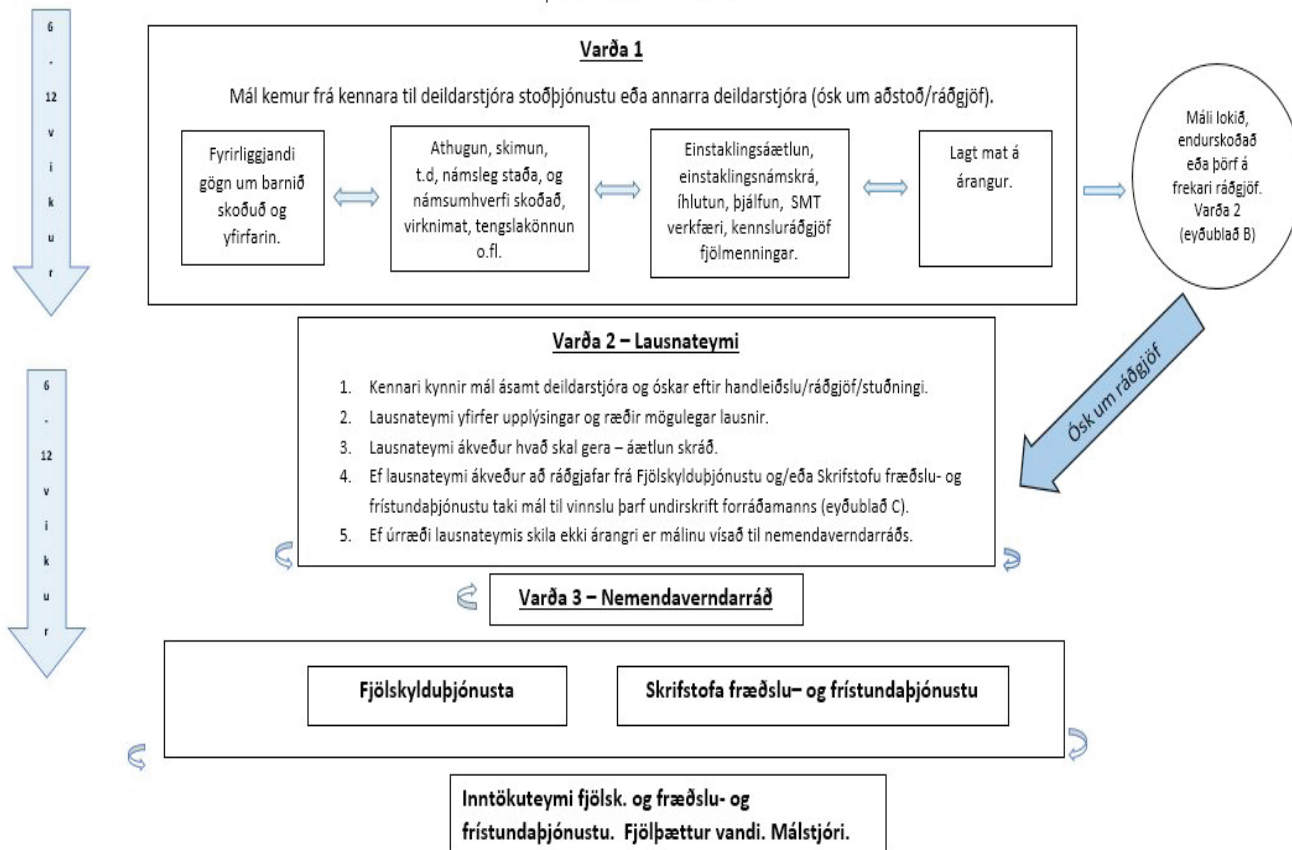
6
-
12
v
i
k
u
r

Varða 1

Mál kemur frá kennara til deildarstjóra stoðþjónustu eða annarra deildarstjóra (ósk um aðstoð/ráðgjöf).

Fyrirliggjandi gögn um barnið skoðuð og yfirfarin.

Athugun, skimun, t.d, námsleg staða, og námsumhverfi skoðað, virknimat, tengslakönnun o.fl.

Einstaklingsáætlun, einstaklingsnámskrá, íhlutun, þjálfun, SMT verkfæri, kennsluráðgjöf fjölmenningar.

Lagt mat á árangur.

Máli lokið, endurskoðað eða þörf á frekari ráðgjöf. Varða 2 (eyðublað B)

Ósk um ráðgjöf

6
-
12
v
i
k
u
r

Varða 2 – Lausnateymi

1. Kennari kynnir mál ásamt deildarstjóra og óskar eftir handleiðslu/ráðgjöf/stuðningi.
2. Lausnateymi yfirfer upplýsingar og ræðir mögulegar lausnir.
3. Lausnateymi ákveður hvað skal gera – áætlun skráð.
4. Ef lausnateymi ákveður að ráðgjafar frá Fjölskylduþjónustu og/eða Skrifstofu fræðslu- og frístundaþjónustu taki mál til vinnslu þarf undirskrift forráðamanns (eyðublað C).
5. Ef úrræði lausnateymis skila ekki árangri er málinu vísað til nemendaverndarráðs.

Varða 3 – Nemendaverndarráð

Fjölskylduþjónusta

Skrifstofa fræðslu– og frístundaþjónustu

Inntökuteymi fjölsk. og fræðslu- og frístundaþjónustu. Fjölþættur vandi. Málstjóri.